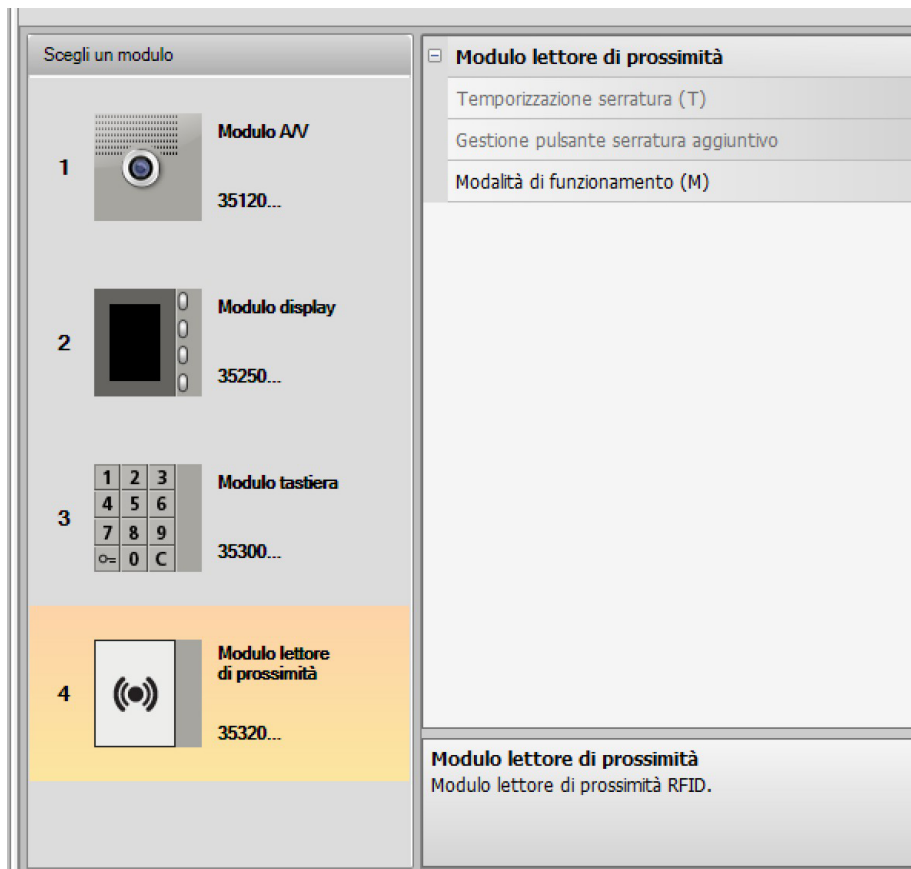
Scegli un modulo

1 Modulo A/V
35120...

2 Modulo display
35250...

3
| 1 | 2 | 3 |
|---|---|---|
| 4 | 5 | 6 |
| 7 | 8 | 9 |
| ⊶ | 0 | C |

Modulo tastiera
35300...

4 Modulo lettore di prossimità
35320...

⊟ Modulo lettore di prossimità
Temporizzazione serratura (T)
Gestione pulsante serratura aggiuntivo
Modalità di funzionamento (M)

Modulo lettore di prossimità
Modulo lettore di prossimità RFID.